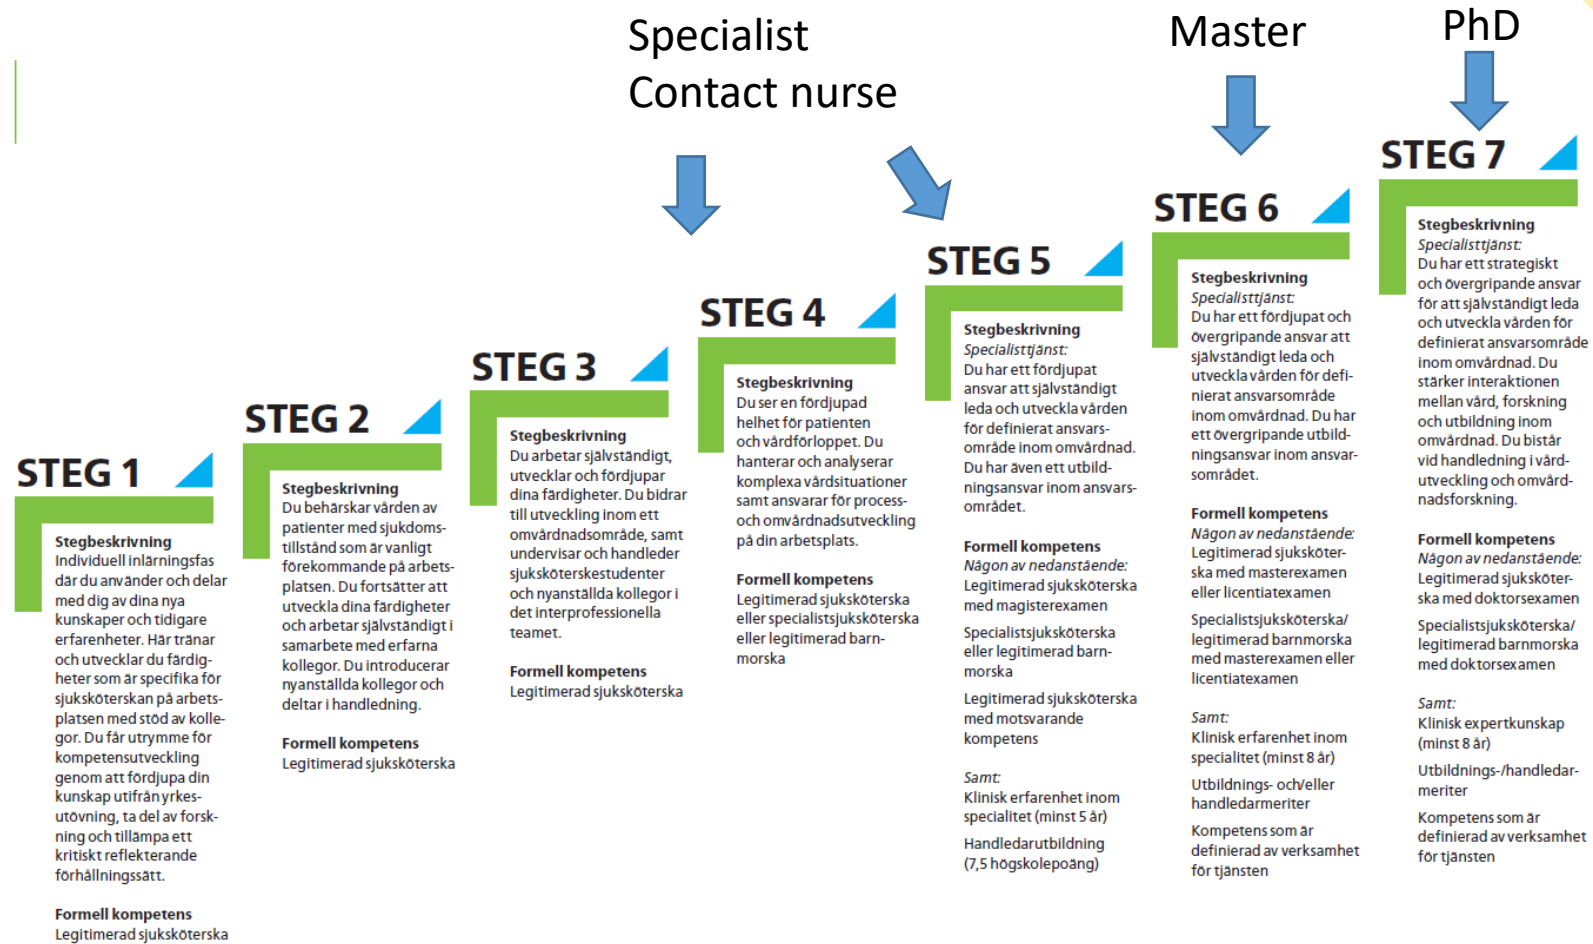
Specialist
Contact nurse

Master

PhD

STEG 1

Stegbeskrivning
Individuell inlärningsfas där du använder och delar med dig av dina nya kunskaper och tidigare erfarenheter. Här tränar och utvecklar du färdigheter som är specifika för sjuksköterskan på arbetsplatsen med stöd av kollegor. Du får utrymme för kompetensutveckling genom att fördjupa din kunskap utifrån yrkesutövning, ta del av forskning och tillämpa ett kritiskt reflekterande förhållningssätt.

Formell kompetens
Legitimerad sjuksköterska

STEG 2

Stegbeskrivning
Du behärskar vården av patienter med sjukdomstillstånd som är vanligt förekommande på arbetsplatsen. Du fortsätter att utveckla dina färdigheter och arbetar självständigt i samarbete med erfarna kollegor. Du introducerar nyanställda kollegor och deltar i handledning.

Formell kompetens
Legitimerad sjuksköterska

STEG 3

Stegbeskrivning
Du arbetar självständigt, utvecklar och fördjupar dina färdigheter. Du bidrar till utveckling inom ett omvårdnadsområde, samt undervisar och handleder sjuksköterskestudenter och nyanställda kollegor i det interprofessionella teamet.

Formell kompetens
Legitimerad sjuksköterska

STEG 4

Stegbeskrivning
Du ser en fördjupad helhet för patienten och vårdförloppet. Du hanterar och analyserar komplexa vårdsituationer samt ansvarar för processoch omvårdnadsutveckling på din arbetsplats.

Formell kompetens
Legitimerad sjuksköterska eller specialistsjuksköterska eller legitimerad barnmorska

STEG 5

Stegbeskrivning
Specialisttjänst:
Du har ett fördjupat ansvar att självständigt leda och utveckla vården för definierat ansvarsområde inom omvårdnad. Du har även ett utbildningsansvar inom ansvarsområdet.

Formell kompetens
Någon av nedanstående:
Legitimerad sjuksköterska med magisterexamen

Specialistsjuksköterska eller legitimerad barnmorska

Legitimerad sjuksköterska med motsvarande kompetens

Samt:
Klinisk erfarenhet inom specialitet (minst 5 år)

Handledarutbildning (7,5 högskolepoäng)

STEG 6

Stegbeskrivning
Specialisttjänst:
Du har ett fördjupat och övergripande ansvar att självständigt leda och utveckla vården för definierat ansvarsområde inom omvårdnad. Du har ett övergripande utbildningsansvar inom ansvarsområdet.

Formell kompetens
Någon av nedanstående:
Legitimerad sjuksköterska med masterexamen eller licentiatexamen

Specialistsjuksköterska/legitimerad barnmorska med masterexamen eller licentiatexamen

Samt:
Klinisk erfarenhet inom specialitet (minst 8 år)

Utbildnings- och/eller handledarmeriter

Kompetens som är definierad av verksamhet för tjänsten

STEG 7

Stegbeskrivning
Specialisttjänst:
Du har ett strategiskt och övergripande ansvar för att självständigt leda och utveckla vården för definierat ansvarsområde inom omvårdnad. Du stärker interaktionen mellan vård, forskning och utbildning inom omvårdnad. Du bistår vid handledning i vårdutveckling och omvårdnadsforskning.

Formell kompetens
Någon av nedanstående:
Legitimerad sjuksköterska med doktorsexamen

Specialistsjuksköterska/legitimerad barnmorska med doktorsexamen

Samt:
Klinisk expertkunskap (minst 8 år)

Utbildnings-/handledarmeriter

Kompetens som är definierad av verksamhet för tjänsten